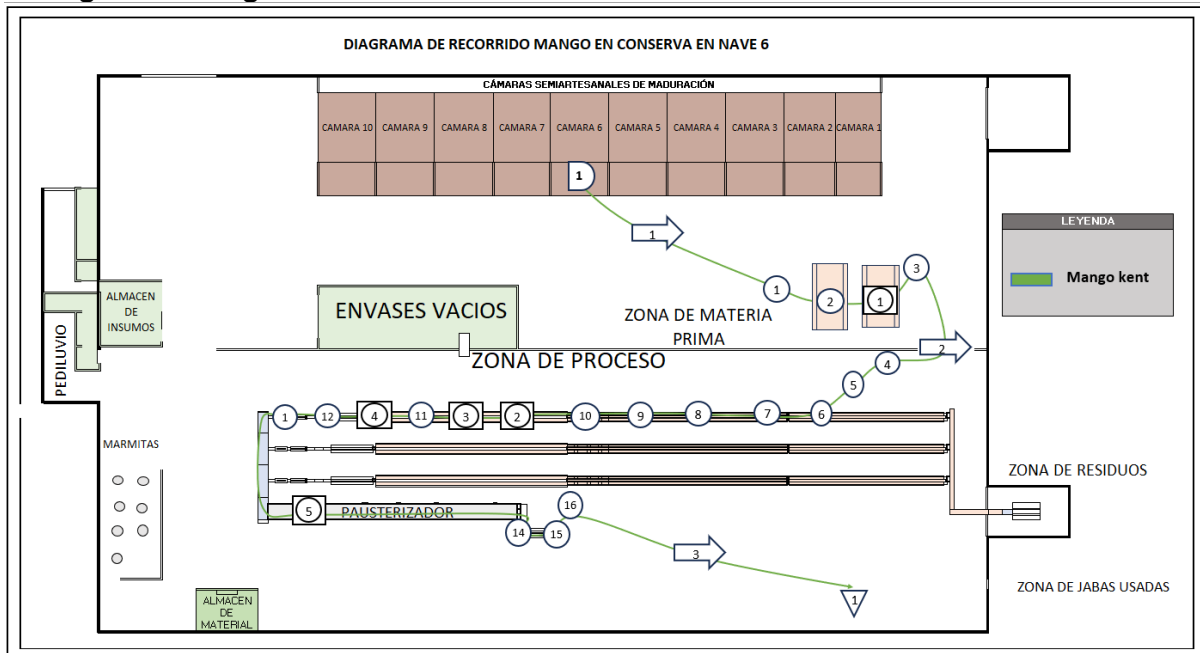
DIAGRAMA DE RECORRIDO MANGO EN CONSERVA EN NAVE 6

CÁMARAS SEMIARTESANALES DE MADURACIÓN

CAMARA 10 CAMARA 9 CAMARA 8 CAMARA 7 CAMARA 6 CAMARA 5 CAMARA 4 CAMARA 3 CAMARA 2 CAMARA 1

1

1

1 2 1 3

LEYENDA

Mango kent

ALMACEN DE INSUMOS

PEDILUVIO

ENVASES VACIOS

ZONA DE MATERIA PRIMA

2

ZONA DE PROCESO

4

5

1 12 4 11 3 2 10 9 8 7 6

MARMITAS

ZONA DE RESIDUOS

5 PAUSTERIZADOR

16

14 15

3

1

ZONA DE JABAS USADAS

ALMACEN DE MATERIAL